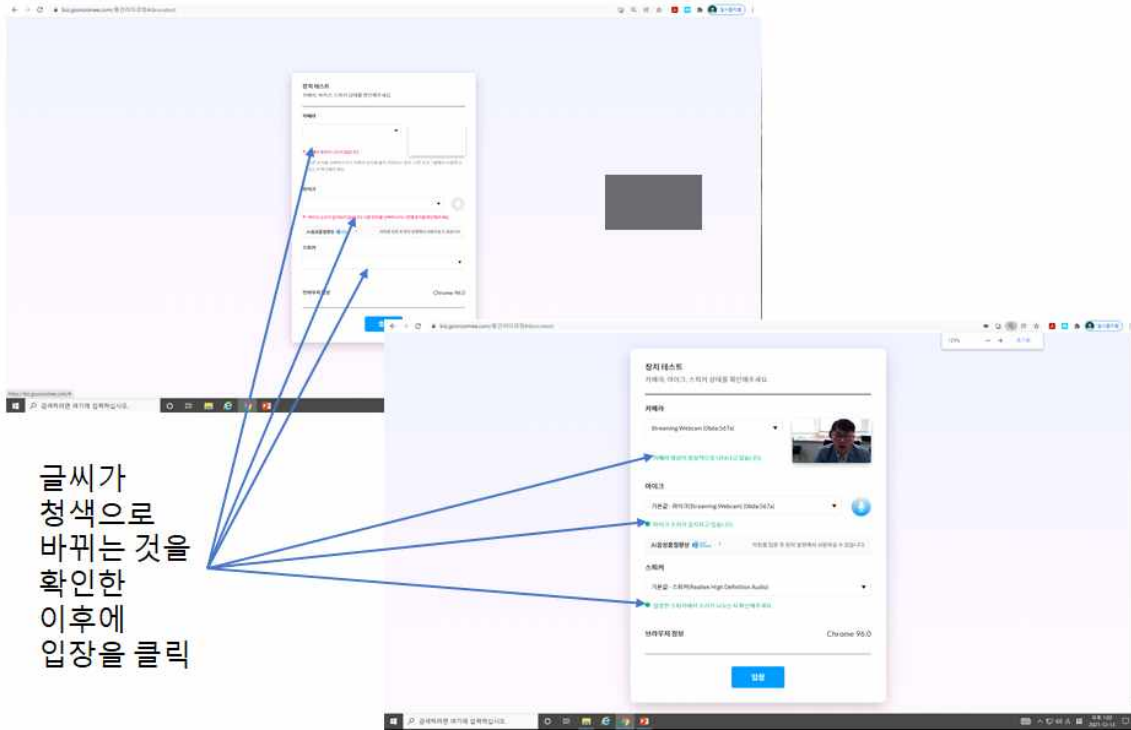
장치 테스트
카메라, 마이크, 스피커 상태를 확인해주세요

카메라

Streaming Webcam (0bda:567a)

마이크

기본값 - 마이크(Streaming Webcam) (0bda:567a)

AI잡음제거

스피커

기본값 - 스피커(Realtek High Definition Audio)

브라우저 정보 Chrome 96.0

입장

브라우저 정보 Chrome 96.0

글씨가 청색으로 바뀌는 것을 확인한 이후에 입장을 클릭

검색하려면 여기에 입력하십시오.